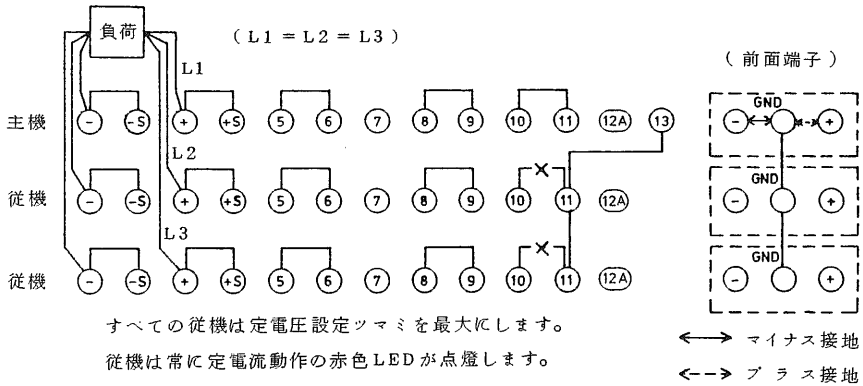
負荷

（L1 = L2 = L3）

L1

L2

L3

主機 - -S + +S 5 6 7 8 9 10 11 12A 13

従機 - -S + +S 5 6 7 8 9 10 × 11 12A

従機 - -S + +S 5 6 7 8 9 10 × 11 12A

（前面端子）

GND
- +

GND
- +

GND
- +

すべての従機は定電圧設定ツマミを最大にします。

従機は常に定電流動作の赤色LEDが点燈します。

←→ マイナス接地

←--→ プラス接地